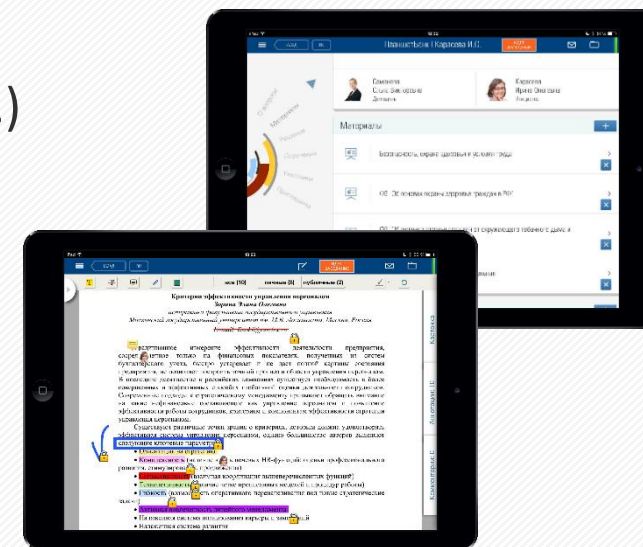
)

Здравствуйте, Карасова И.С.

Материалы

Безопасность, охрана здоровья и условия труда

ОБ. Основные охраны здоровья граждан в РФ

все (10) личные (8) публичные (2)

Критерии эффективности управления персоналом

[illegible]

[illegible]

Контакты

Аннотации

Комментарии